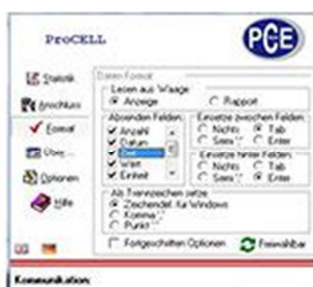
ProCELL

PCE

Statistik

Anschluss

Format

Über...

Optionen

Hilfe

Daten Format

Lesen aus Waage

Anzeige

Rapport

Absenden Felder

Anzahl

Datum

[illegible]

Wert

Einheit

Einsetze zwischen Felder

Nichts

Tab

Satz ","

Enter

Einsetze hinter Felder

Nichts

Tab

Satz ","

Enter

Als Trennzeichen setze

Zeichensatz für Windows

Komma ","

Punkt "."

Fortgeschritten Optionen

Freiwählbar

Kommunikation: